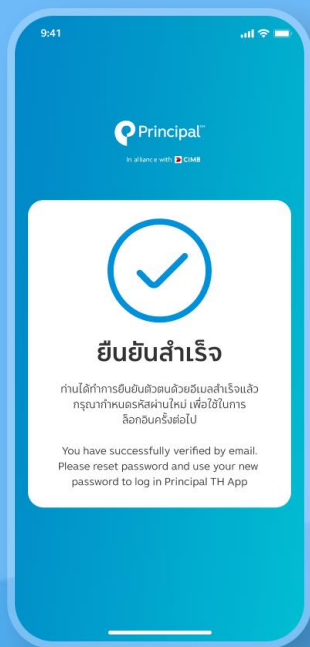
9:41

Principal™

In alliance with CIMB

ยืนยันสำเร็จ

ท่านได้ทำการยืนยันตัวตนด้วยอีเมลสำเร็จแล้ว กรุณากำหนดรหัสผ่านใหม่ เพื่อใช้ในการล็อกอินครั้งต่อไป

You have successfully verified by email. Please reset password and use your new password to log in Principal TH App